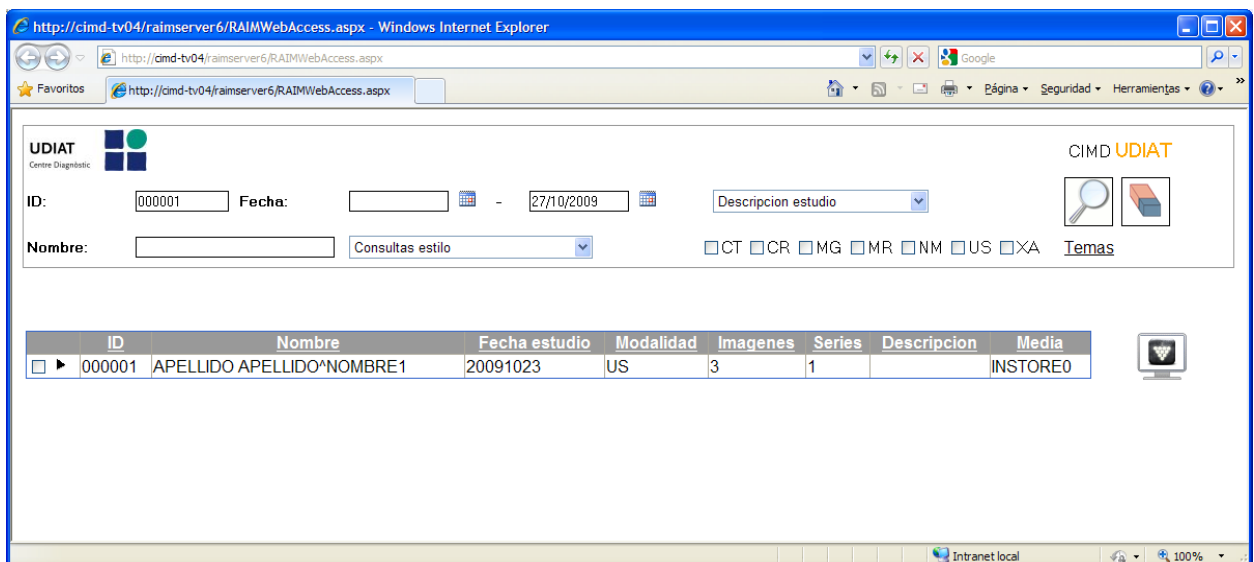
http://cimd-tv04/raimserver6/RAIMWebAccess.aspx - Windows Internet Explorer

http://cimd-tv04/raimserver6/RAIMWebAccess.aspx

Google

Favoritos

http://cimd-tv04/raimserver6/RAIMWebAccess.aspx

Página ▾ Seguridad ▾ Herramientas ▾

UDIAT
Centre Diagnòstic

CIMD UDIAT

ID: 000001 Fecha: - 27/10/2009 Descripcion estudio

Nombre: Consultas estilo CT CR MG MR NM US XA Temas

| | ID | Nombre | Fecha estudio | Modalidad | Imagenes | Series | Descripcion | Media |
|---|---|---|---|---|---|---|---|---|
| | 000001 | APELLIDO APELLIDO^NOMBRE1 | 20091023 | US | 3 | 1 | | INSTORE0 |

Intranet local
100%